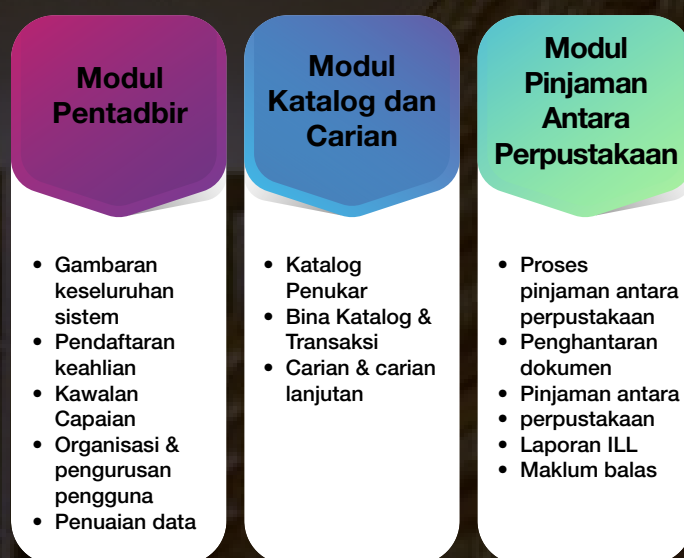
Modul Pentadbir

- Gambaran keseluruhan sistem
- Pendaftaran keahlian
- Kawalan Capaian
- Organisasi & pengurusan pengguna
- Penuaian data

Modul Katalog dan Carian

- Katalog Penukar
- Bina Katalog & Transaksi
- Carian & carian lanjutan

Modul Pinjaman Antara Perpustakaan

- Proses pinjaman antara perpustakaan
- Penghantaran dokumen
- Pinjaman antara
- perpustakaan
- Laporan ILL
- Maklum balas